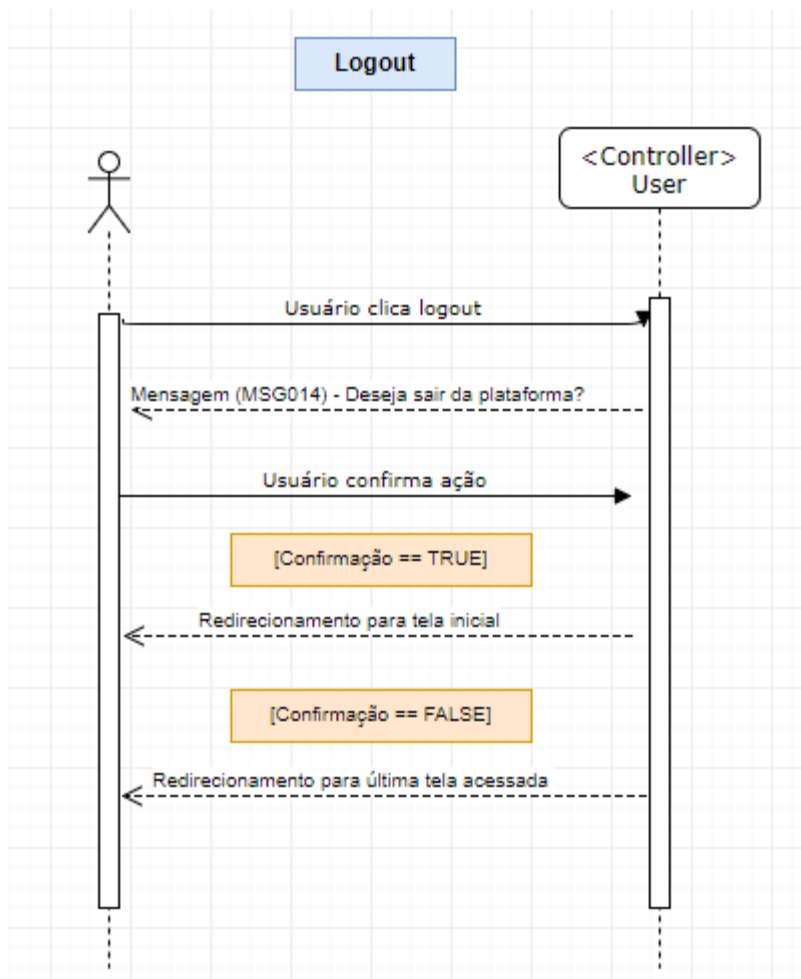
Logout

<Controller>
User

Usuário clica logout

Mensagem (MSG014) - Deseja sair da plataforma?

Usuário confirma ação

[Confirmação == TRUE]

Redirecionamento para tela inicial

[Confirmação == FALSE]

Redirecionamento para última tela acessada